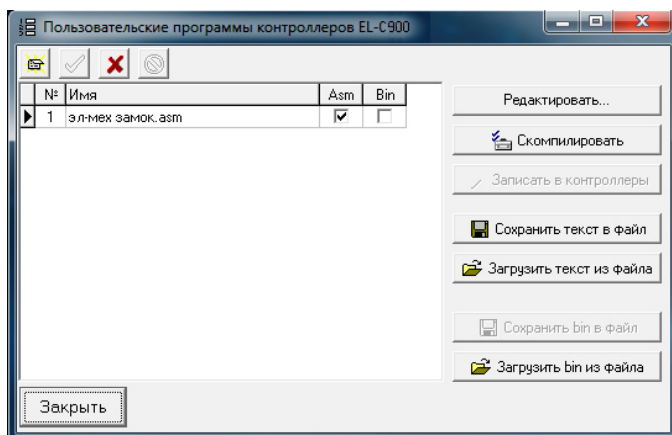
Пользовательские программы контроллеров EL-C900

| № | Имя | Asm | Bin |
|---|---|---|---|
| 1 | эл-мех замок.asm | ☑ | ☐ |

Редактировать...

Скомпилировать

Записать в контроллеры

Сохранить текст в файл

Загрузить текст из файла

Сохранить bin в файл

Загрузить bin из файла

Закрыть